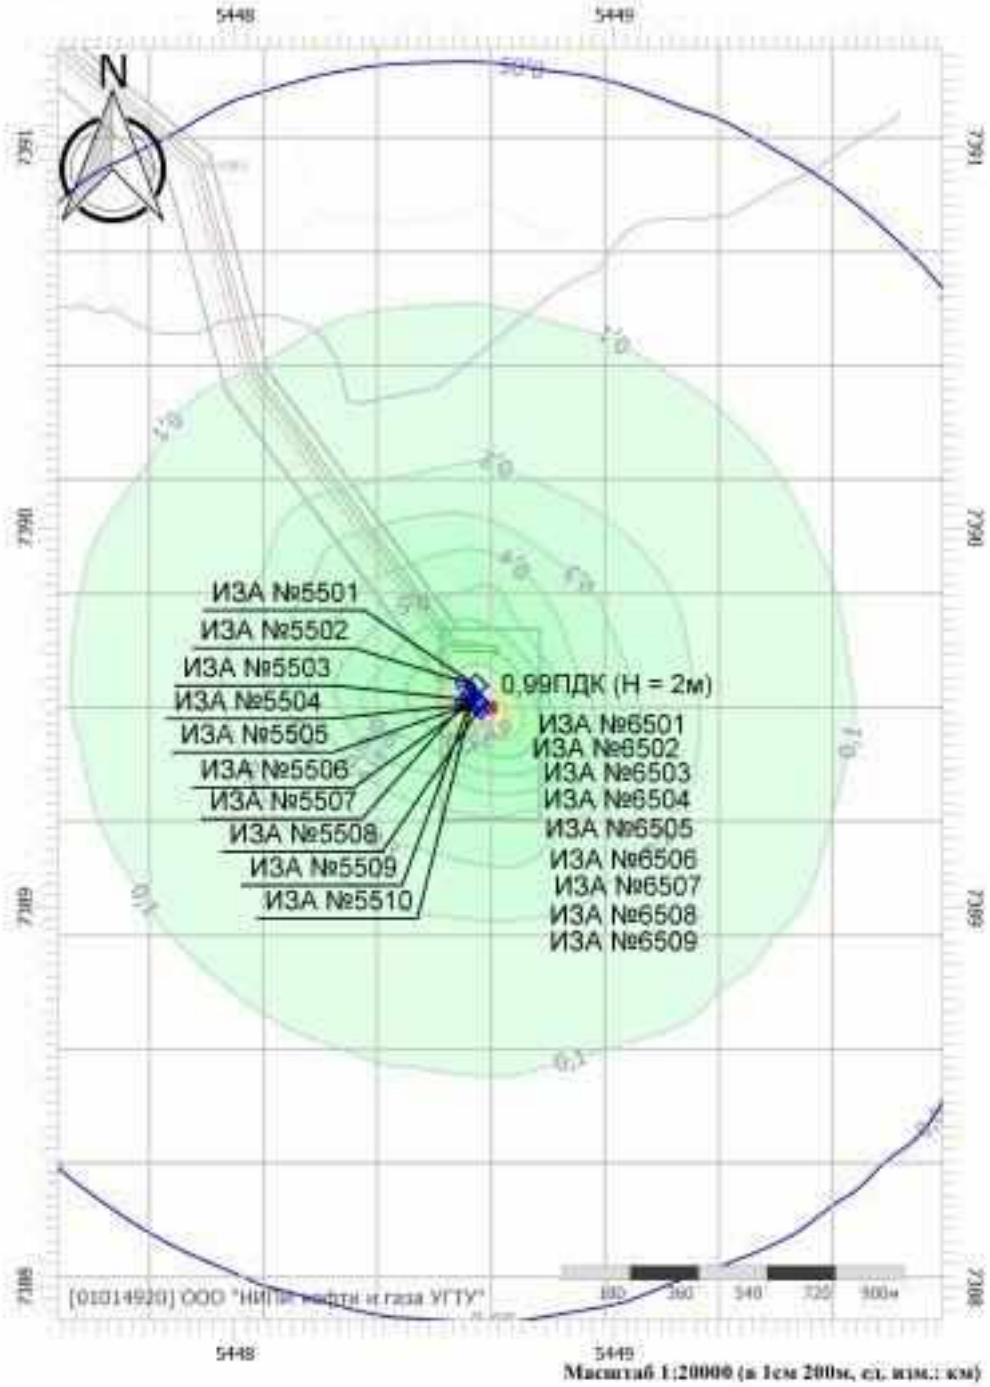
5448
5449
N
7391
7391
0.05
0.1
0.1
0.2
0.3
0.4
0.5
7390
7390
ИЗА №5501
ИЗА №5502
ИЗА №5503
ИЗА №5504
ИЗА №5505
ИЗА №5506
ИЗА №5507
ИЗА №5508
ИЗА №5509
ИЗА №5510
0,99ПДК (Н = 2м)
ИЗА №6501
ИЗА №6502
ИЗА №6503
ИЗА №6504
ИЗА №6505
ИЗА №6506
ИЗА №6507
ИЗА №6508
ИЗА №6509
0.1
0.1
0.1
7389
7389
0.05
7388
7388
[01014920] ООО "НИПИ нефти и газа УГТУ"
180
360
540
720
900м
5448
5449
Масштаб 1:20000 (в 1см 200м, ед. изм.: км)